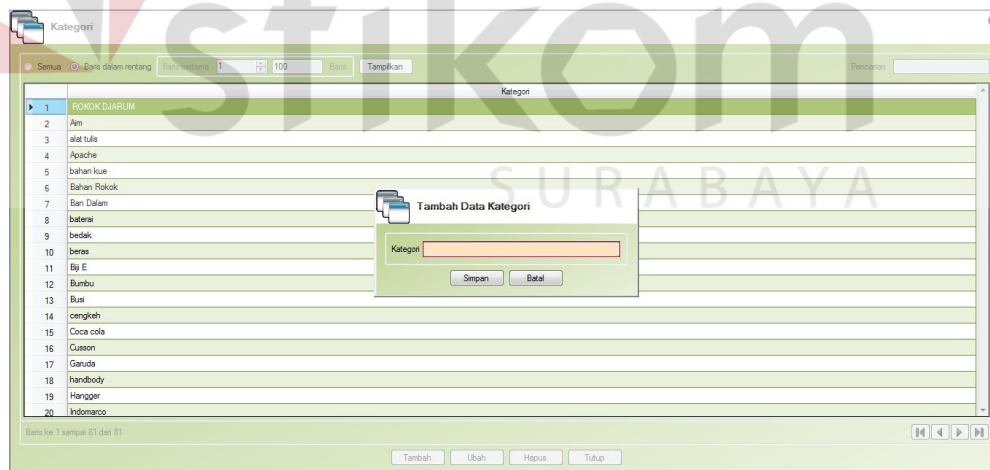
stikom
SURABAYA

Kategori

Semua Baris dalam rentang Baris pertama 1 100 Baris Tampilkan Pencarian

| | Kategori |
|---|---|
| 1 | ROKOK DJARUM |
| 2 | Aim |
| 3 | alat tulis |
| 4 | Apache |
| 5 | bahan kue |
| 6 | Bahan Rokok |
| 7 | Ban Dalam |
| 8 | baterai |
| 9 | bedak |
| 10 | beras |
| 11 | Biji E |
| 12 | Bumbu |
| 13 | Busi |
| 14 | cengkeh |
| 15 | Coca cola |
| 16 | Cusson |
| 17 | Garuda |
| 18 | handbody |
| 19 | Hangger |
| 20 | Indomarco |

Tambah Data Kategori

Kategori

Simpan Batal

Baris ke 1 sampai 81 dari 81

Tambah Ubah Hapus Tutup